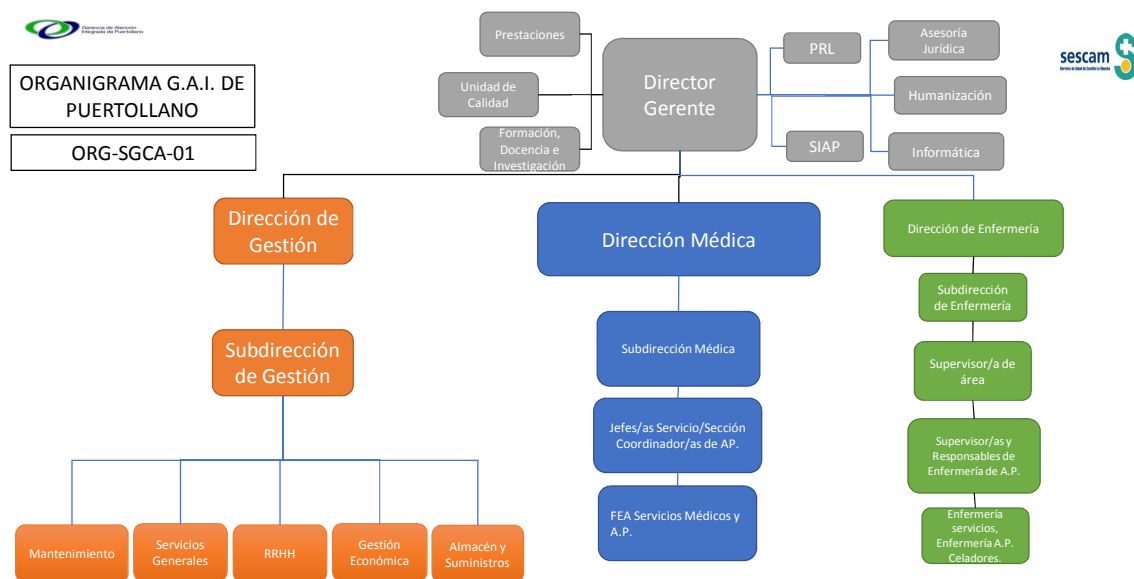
Gerencia de Atención Integrada de Puertollano

ORGANIGRAMA G.A.I. DE PUERTOLLANO

ORG-SGCA-01

sescam
Servicio de Salud de Castilla-La Mancha

Prestaciones

Unidad de Calidad

Formación, Docencia e Investigación

Director Gerente

PRL

SIAP

Asesoría Jurídica

Humanización

Informática

Dirección de Gestión

Subdirección de Gestión

Mantenimiento

Servicios Generales

RRHH

Gestión Económica

Almacén y Suministros

Dirección Médica

Subdirección Médica

Jefes/as Servicio/Sección Coordinador/as de AP.

FEA Servicios Médicos y A.P.

Dirección de Enfermería

Subdirección de Enfermería

Supervisor/a de área

Supervisor/as y Responsables de Enfermería de A.P.

Enfermería servicios, Enfermería A.P. Celadores.